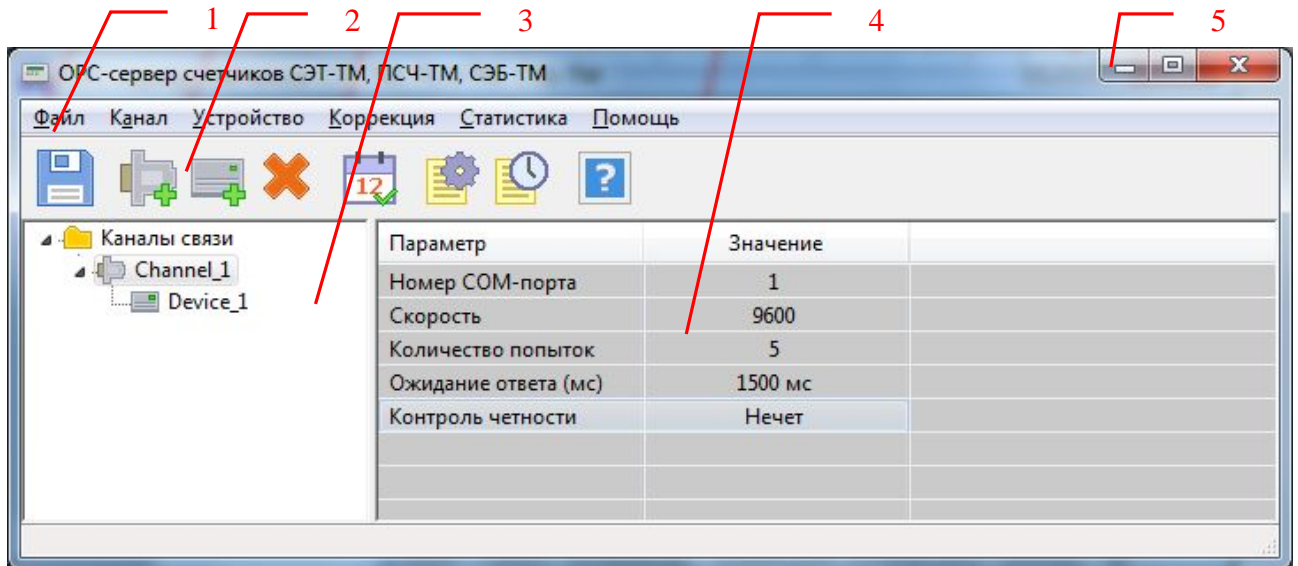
1 2 3 4 5

OPC-сервер счетчиков СЭТ-ТМ, ПСЧ-ТМ, СЭБ-ТМ

Файл Канал Устройство Коррекция Статистика Помощь

12

Каналы связи
Channel_1
Device_1

| Параметр | Значение | |
|---|---|---|
| Номер COM-порта | 1 | |
| Скорость | 9600 | |
| Количество попыток | 5 | |
| Ожидание ответа (мс) | 1500 мс | |
| Контроль четности | Нечет | |